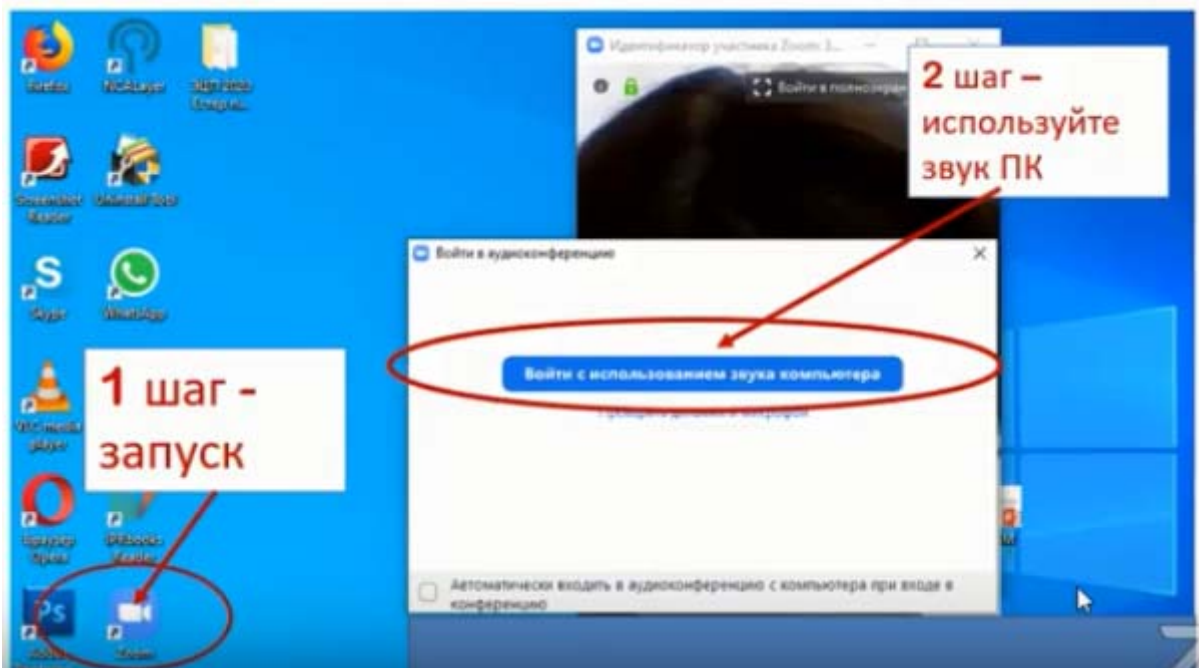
Firefox

NCALayer

ЭЦП 2020

Screenshot Reader

Skype

WhatsApp

VLC media player

Браузер Opera

Zoom

Идентификатор участника Zoom: 3...

Войти в полноэкранный

2 шаг – используйте звук ПК

Войти в аудиоконференцию

Войти с использованием звука компьютера

Проверить динамик и микрофон

1 шаг - запуск

Автоматически входить в аудиоконференцию с компьютера при входе в конференцию